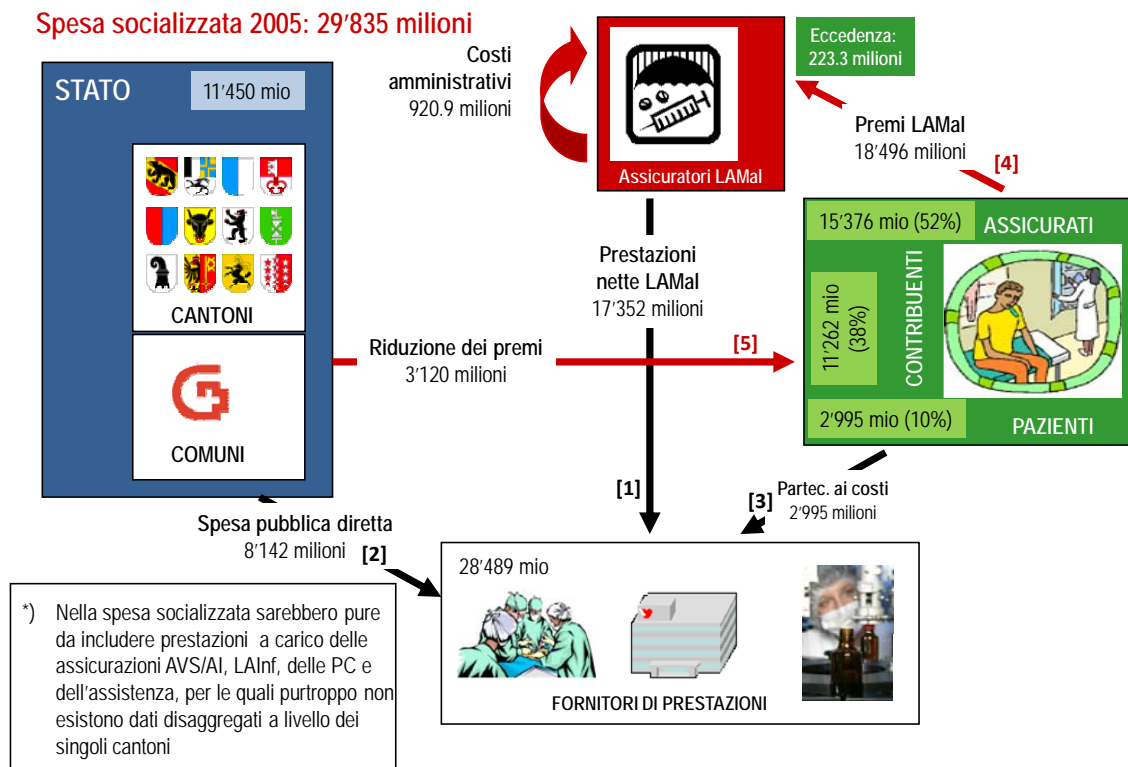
Spesa socializzata 2005: 29′835 milioni

STATO

11′450 mio

CANTONI

COMUNI

Costi amministrativi
920.9 milioni

Assicuratori LAMal

Eccedenza:
223.3 milioni

Premi LAMal
18′496 milioni

[4]

15′376 mio (52%)

ASSICURATI

11′262 mio (38%)

CONTRIBUENTI

2′995 mio (10%)

PAZIENTI

Prestazioni nette LAMal
17′352 milioni

Riduzione dei premi
3′120 milioni

[5]

[1]

[3]

Partec. ai costi
2′995 milioni

Spesa pubblica diretta
8′142 milioni

[2]

28′489 mio

FORNITORI DI PRESTAZIONI

*) Nella spesa socializzata sarebbero pure da includere prestazioni a carico delle assicurazioni AVS/AI, LAInf, delle PC e dell′assistenza, per le quali purtroppo non esistono dati disaggregati a livello dei singoli cantoni